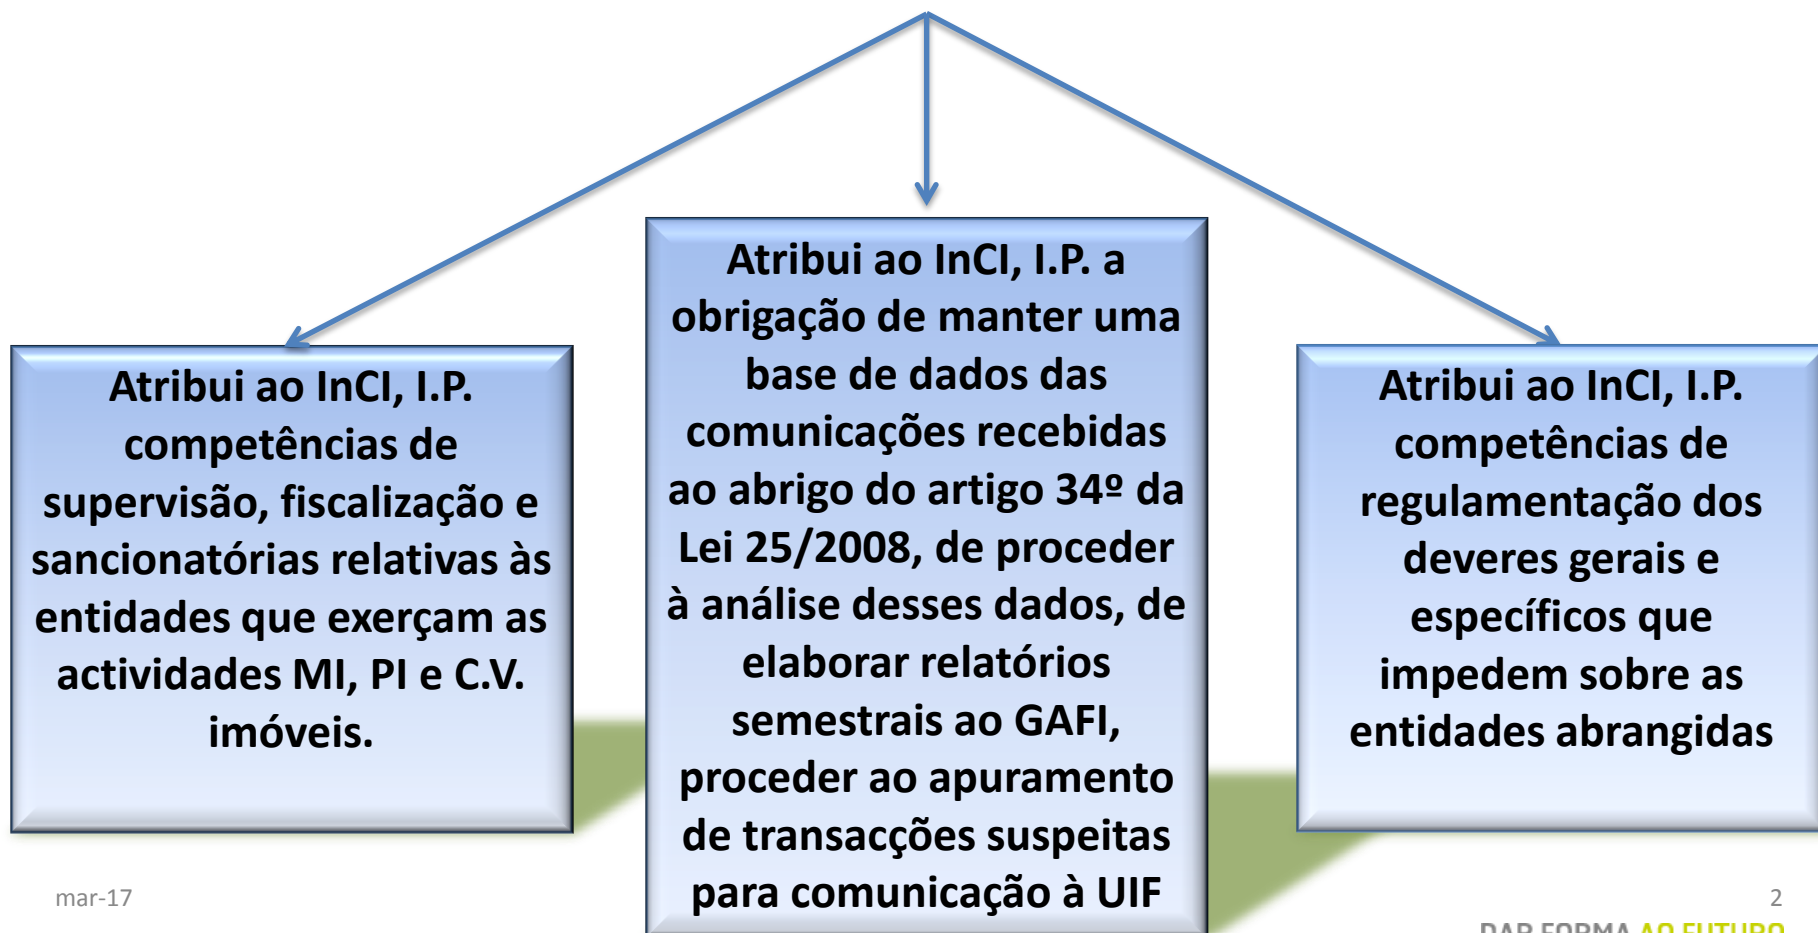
Atribui ao InCI, I.P. competências de supervisão, fiscalização e sancionatórias relativas às entidades que exerçam as actividades MI, PI e C.V. imóveis.

Atribui ao InCI, I.P. a obrigação de manter uma base de dados das comunicações recebidas ao abrigo do artigo 34º da Lei 25/2008, de proceder à análise desses dados, de elaborar relatórios semestrais ao GAFI, proceder ao apuramento de transacções suspeitas para comunicação à UIF

Atribui ao InCI, I.P. competências de regulamentação dos deveres gerais e específicos que impedem sobre as entidades abrangidas

mar-17

2

DAR FORMA AO FUTURO